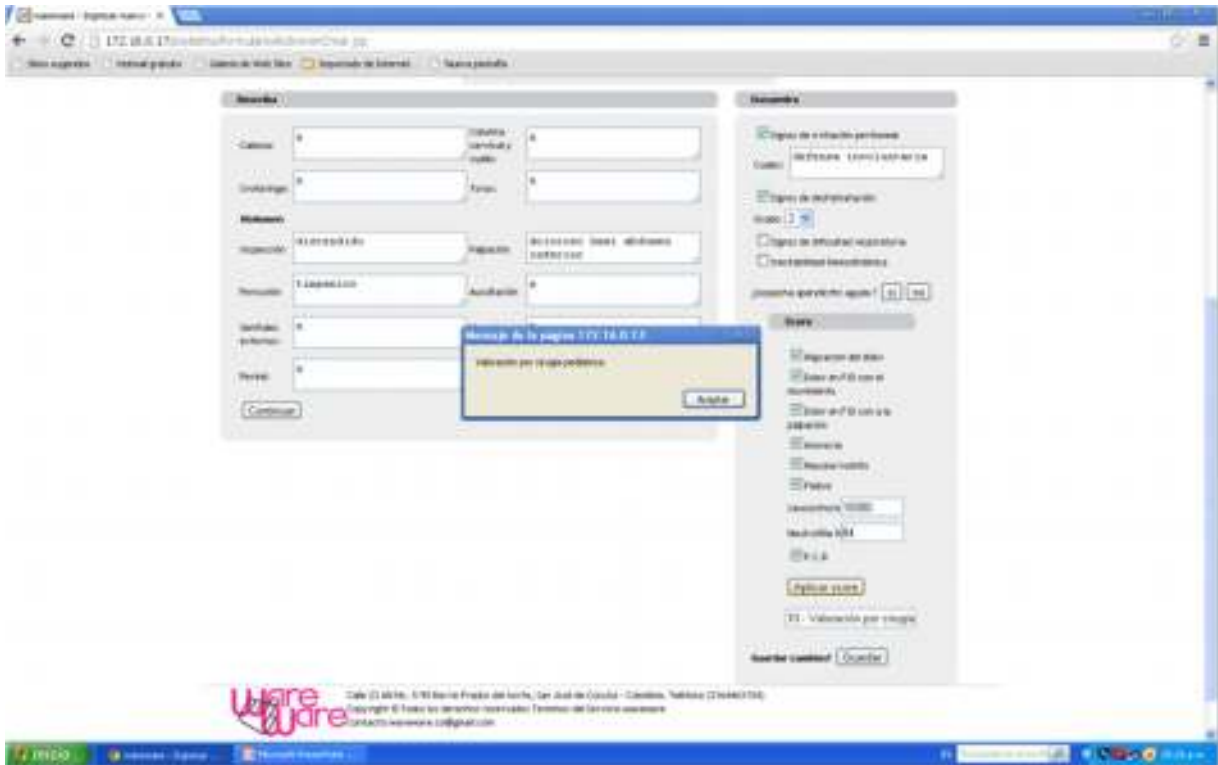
172.16.0.17

Revisión

Cabeza: N

Columna cervical y cuello: N

Orofaringe: N

Tórax: N

Abdomen

Inspección: distendido

Palpación: defensa leve abdomen inferior

Percusión: timpanico

Auscultación: N

Genitales externos: N

Rectal: N

Continuar

Mensaje de la página 172.16.0.17

Valoración por cirugía pediátrica

Aceptar

Encuentra

Signos de irritación peritoneal

Cuales: defensa involuntaria

Signos de deshidratación

Grado: 2

Signos de dificultad respiratoria

Inestabilidad hemodinámica

¿Requiere apendicitis aguda? si no

Score

Migración del dolor

Dolor en FID con el movimiento

Dolor en FID con a la palpación

Anorexia

Nausea/vómito

Fiebre

Leucocitos: 15000

Neutrófilos: 80

PCR

Aplicar score

Valoración por cirugía

Guardar cambios? Guardar

Ware Ware

Copyright © Todos los derechos reservados

Inicio